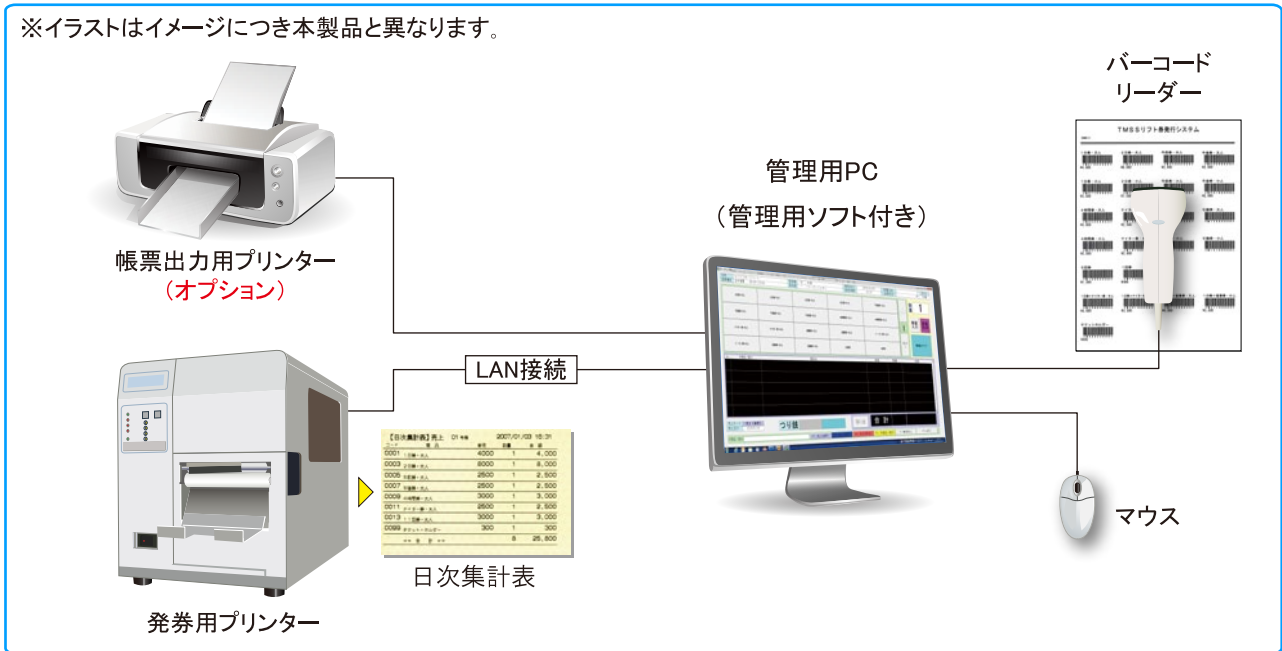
※イラストはイメージにつき本製品と異なります。

バーコード
リーダー

TMSリフト券発行システム

管理用PC
（管理用ソフト付き）

帳票出力用プリンター
（オプション）

LAN接続

【日次集計表】売上 01号機 2007/01/03 15:31

| コード | 品名 | 単価 | 数量 | 金額 |
|---|---|---|---|---|
| 0001 | 1日券・大人 | 4000 | 1 | 4,000 |
| 0003 | 2日券・大人 | 8000 | 1 | 8,000 |
| 0005 | 午前券・大人 | 2500 | 1 | 2,500 |
| 0007 | 午後券・大人 | 2500 | 1 | 2,500 |
| 0009 | 夜間券・大人 | 3000 | 1 | 3,000 |
| 0011 | ナイター券・大人 | 2500 | 1 | 2,500 |
| 0013 | 1日券・大人 | 3000 | 1 | 3,000 |
| 0099 | チケットホルダー | 300 | 1 | 300 |
| | ** 合計 ** | | 8 | 25,800 |

日次集計表

マウス

発券用プリンター